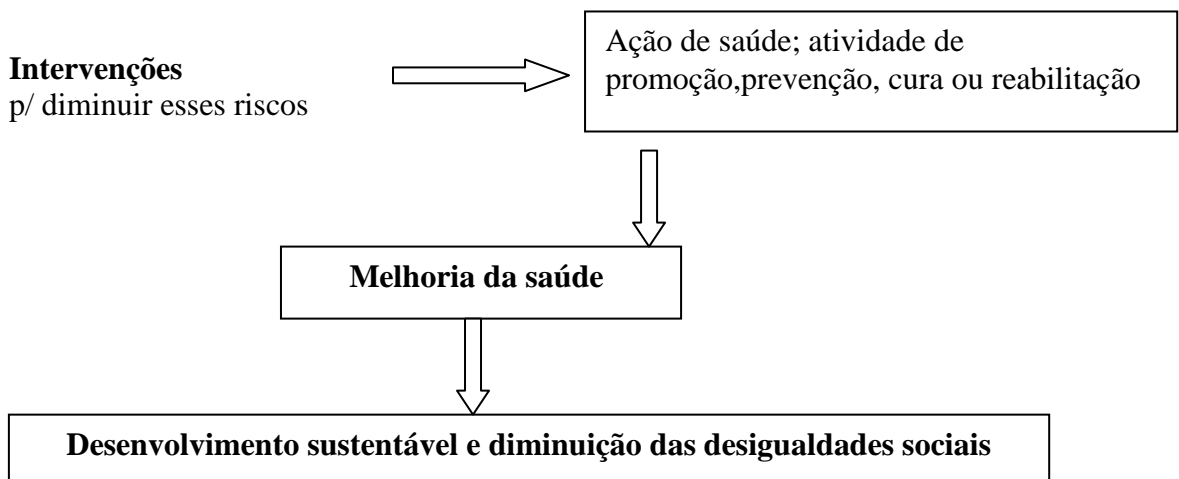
**Intervenções**
p/ diminuir esses riscos

Ação de saúde; atividade de promoção,prevenção, cura ou reabilitação

**Melhoria da saúde**

**Desenvolvimento sustentável e diminuição das desigualdades sociais**